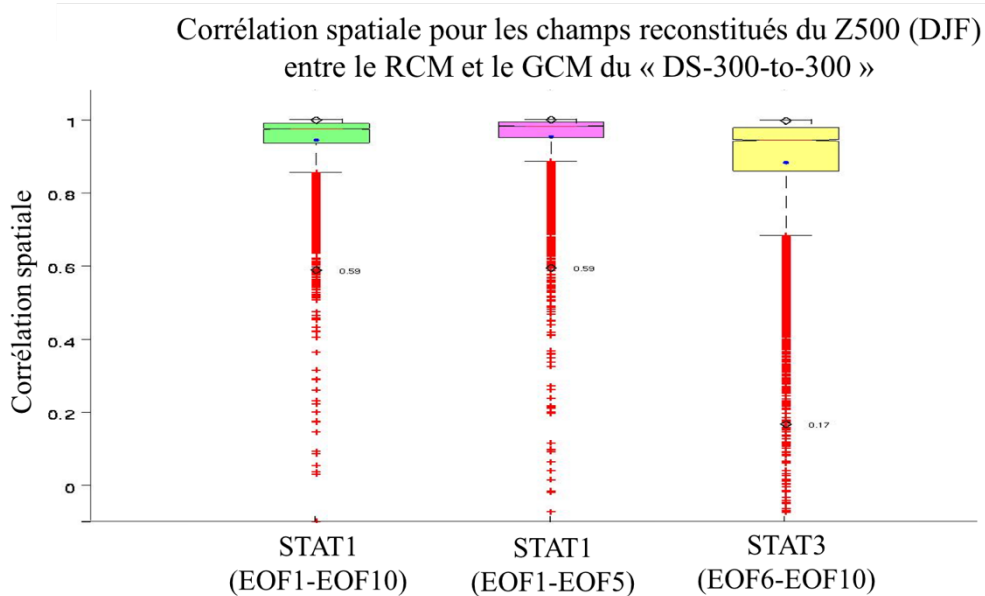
Corrélation spatiale pour les champs reconstitués du Z500 (DJF) entre le RCM et le GCM du « DS-300-to-300 »

Corrélation spatiale

1
0.8
0.6
0.4
0.2
0

0.59
0.59
0.17

STAT1 (EOF1-EOF10)
STAT1 (EOF1-EOF5)
STAT3 (EOF6-EOF10)